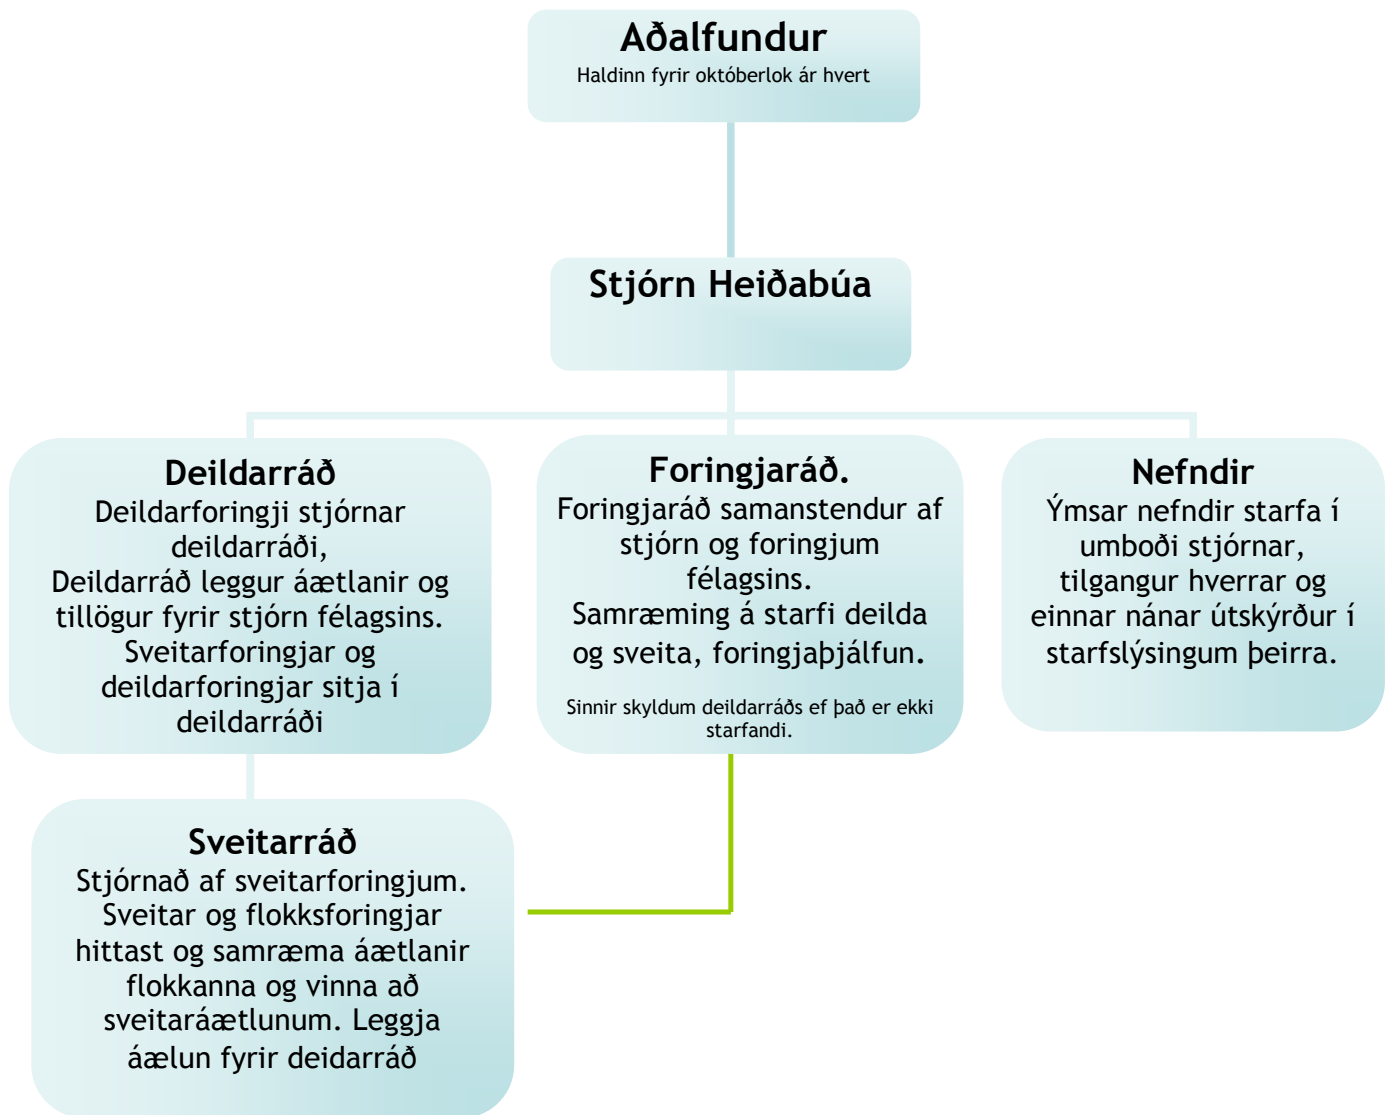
Aðalfundur
Haldinn fyrir októberlok ár hvert

Stjórn Heiðabúa

Deildarráð
Deildarforingji stjórnar deildarráði,
Deildarráð leggur áætlanir og tillögur fyrir stjórn félagsins.
Sveitarforingjar og deildarforingjar sitja í deildarráði

Foringjaráð.
Foringjaráð samanstendur af stjórn og foringjum félagsins.
Samræming á starfi deilda og sveita, foringjaþjálfun.

Sinnir skyldum deildarráðs ef það er ekki starfandi.

Nefndir
Ýmsar nefndir starfa í umboði stjórnar, tilgangur hverrar og einnar nánar útskýrður í starfslýsingum þeirra.

Sveitarráð
Stjórnað af sveitarforingjum.
Sveitar og flokksforingjar hittast og samræma áætlanir flokkanna og vinna að sveitaráætlunum. Leggja áælun fyrir deidarráð